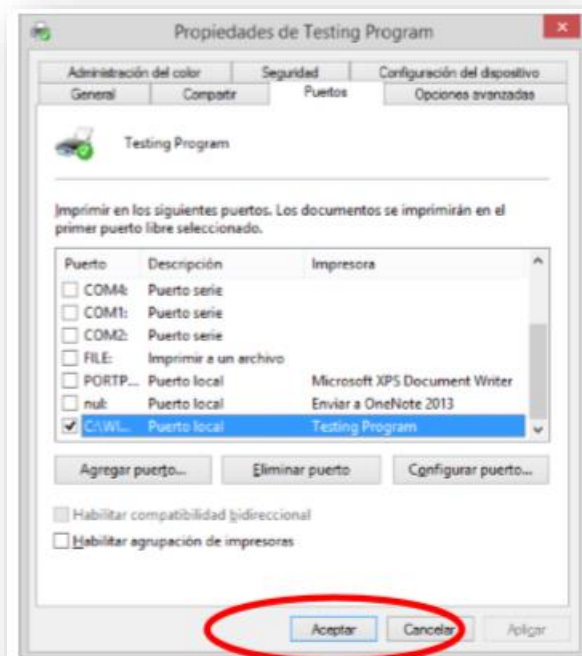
Propiedades de Testing Program

Administración del color | Seguridad | Configuración del dispositivo
General | Compartir | Puertos | Opciones avanzadas

Testing Program

Imprimir en los siguientes puertos. Los documentos se imprimirán en el primer puerto libre seleccionado.

| Puerto | Descripción | Impresora |
|---|---|---|
| COM4: | Puerto serie | |
| COM1: | Puerto serie | |
| COM2: | Puerto serie | |
| FILE: | Imprimir a un archivo | |
| PORTP... | Puerto local | Microsoft XPS Document Writer |
| nul: | Puerto local | Enviar a OneNote 2013 |
| C:\WI... | Puerto local | Testing Program |

Agregar puerto... | Eliminar puerto | Configurar puerto...

Habilitar compatibilidad bidireccional

Habilitar agrupación de impresoras

Aceptar | Cancelar | Aplicar